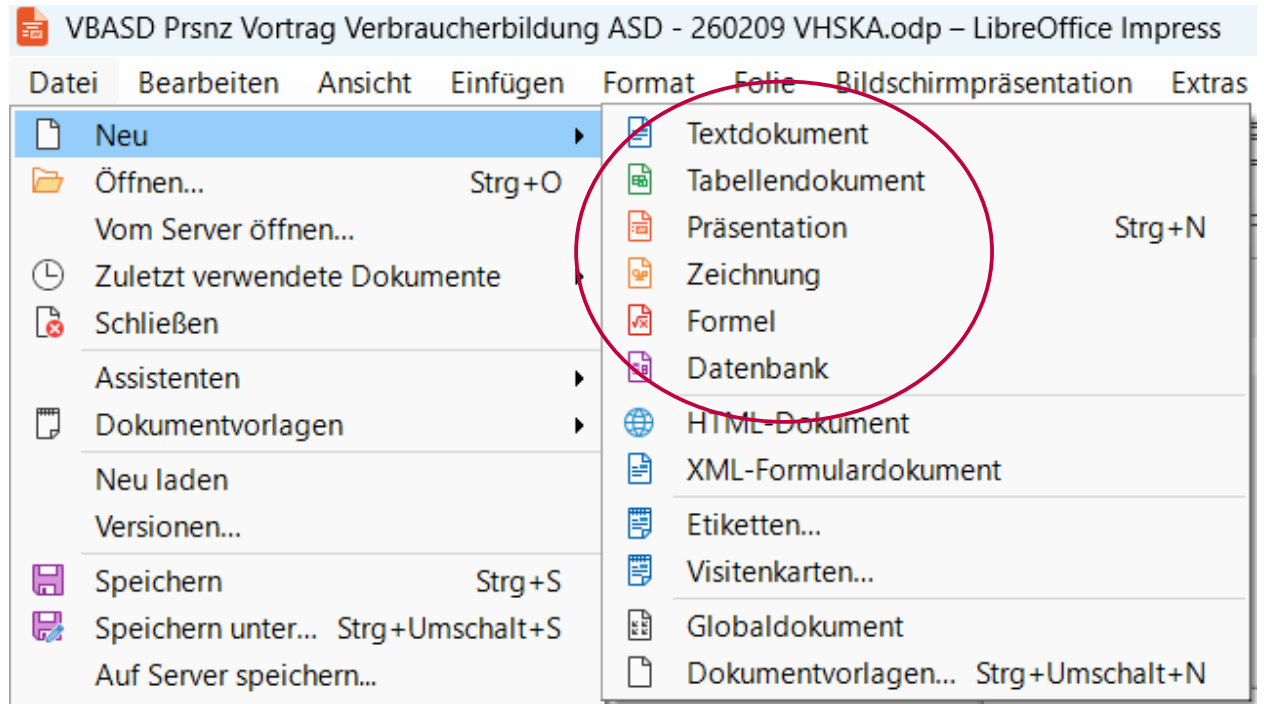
VBASD Prsnz Vortrag Verbraucherbildung ASD - 260209 VHSKA.odp – LibreOffice Impress

Datei Bearbeiten Ansicht Einfügen Format Folie Bildschirmpräsentation Extras

Neu
Öffnen... Strg+O
Vom Server öffnen...
Zuletzt verwendete Dokumente
Schließen
Assistenten
Dokumentvorlagen
Neu laden
Versionen...
Speichern Strg+S
Speichern unter... Strg+Umschalt+S
Auf Server speichern...

Textdokument
Tabellendokument
Präsentation Strg+N
Zeichnung
Formel
Datenbank
HTML-Dokument
XML-Formulardokument
Etiketten...
Visitenkarten...
Globaldokument
Dokumentvorlagen... Strg+Umschalt+N